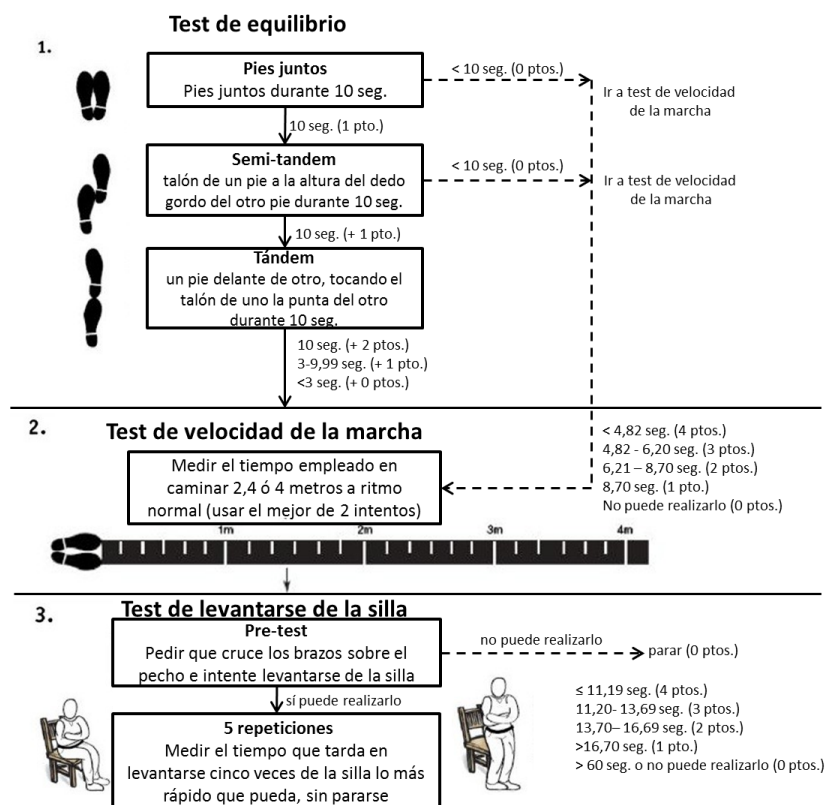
Test de equilibrio

1.

Pies juntos
Pies juntos durante 10 seg.

< 10 seg. (0 ptos.)

Ir a test de velocidad de la marcha

10 seg. (1 pto.)

Semi-tandem
talón de un pie a la altura del dedo gordo del otro pie durante 10 seg.

< 10 seg. (0 ptos.)

Ir a test de velocidad de la marcha

10 seg. (+ 1 pto.)

Tándem
un pie delante de otro, tocando el talón de uno la punta del otro durante 10 seg.

10 seg. (+ 2 ptos.)
3-9,99 seg. (+ 1 pto.)
<3 seg. (+ 0 ptos.)

2. Test de velocidad de la marcha

Medir el tiempo empleado en caminar 2,4 ó 4 metros a ritmo normal (usar el mejor de 2 intentos)

< 4,82 seg. (4 ptos.)
4,82 - 6,20 seg. (3 ptos.)
6,21 – 8,70 seg. (2 ptos.)
8,70 seg. (1 pto.)
No puede realizarlo (0 ptos.)

1m 2m 3m 4m

3. Test de levantarse de la silla

Pre-test
Pedir que cruce los brazos sobre el pecho e intente levantarse de la silla

no puede realizarlo

parar (0 ptos.)

sí puede realizarlo

5 repeticiones
Medir el tiempo que tarda en levantarse cinco veces de la silla lo más rápido que pueda, sin pararse

≤ 11,19 seg. (4 ptos.)
11,20- 13,69 seg. (3 ptos.)
13,70– 16,69 seg. (2 ptos.)
>16,70 seg. (1 pto.)
> 60 seg. o no puede realizarlo (0 ptos.)